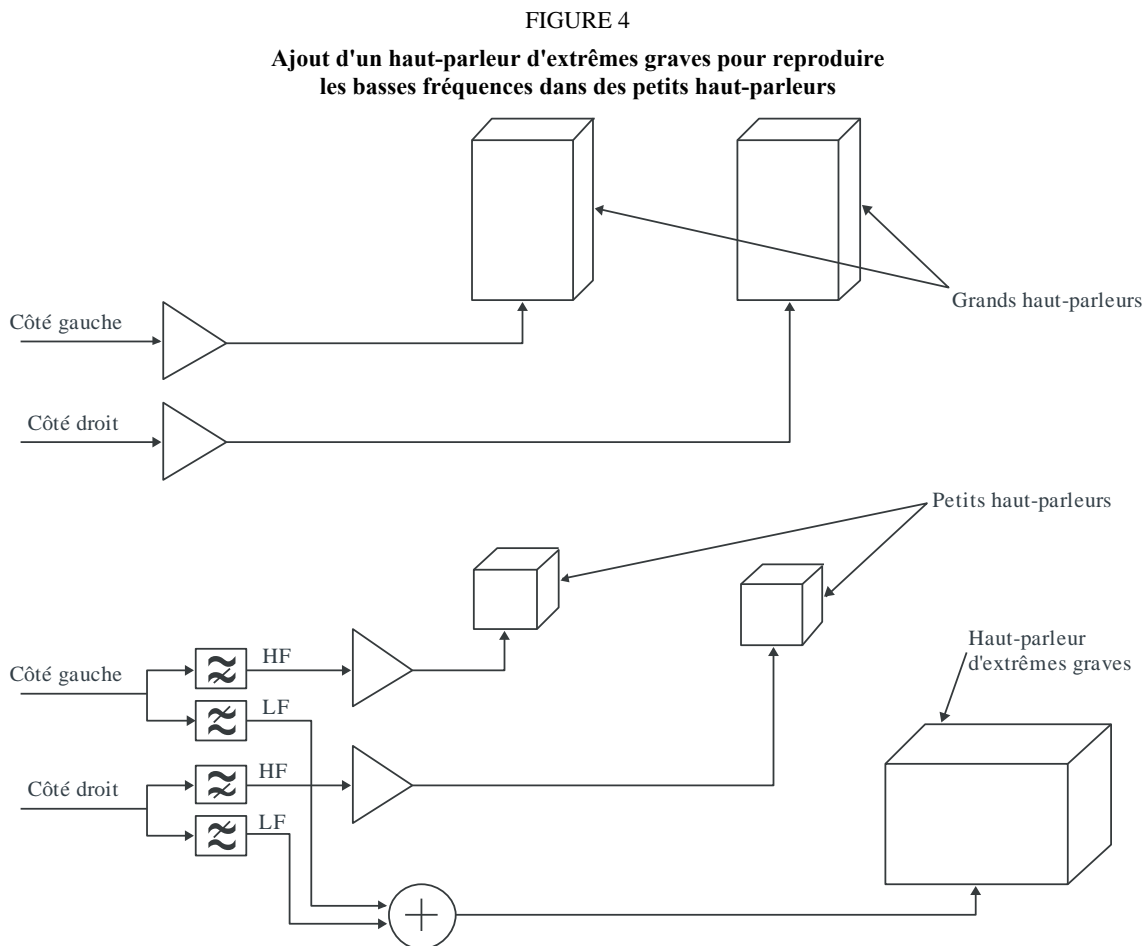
FIGURE 4

**Ajout d'un haut-parleur d'extrêmes graves pour reproduire les basses fréquences dans des petits haut-parleurs**

Grands haut-parleurs

Côté gauche

Côté droit

Petits haut-parleurs

Haut-parleur d'extrêmes graves

Côté gauche

HF

LF

Côté droit

HF

LF